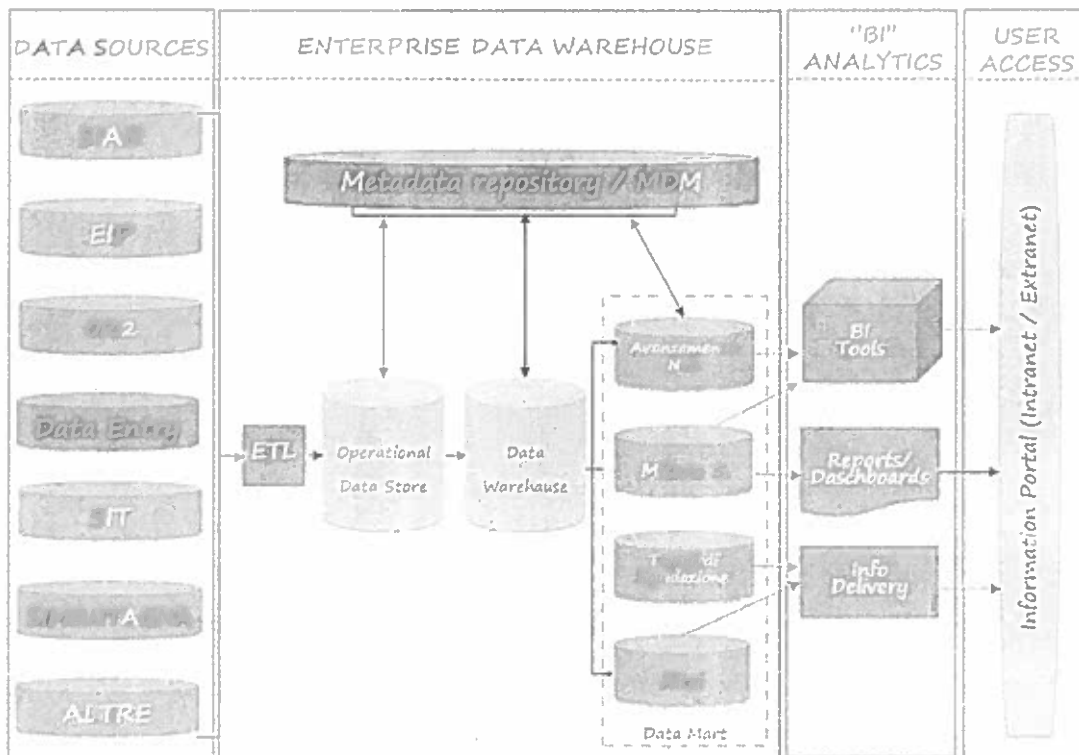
DATA SOURCES

ENTERPRISE DATA WAREHOUSE

"BI" ANALYTICS

USER ACCESS

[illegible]A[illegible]

EI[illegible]

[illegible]2

Data Entry

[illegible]IT

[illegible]A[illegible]

ALTRE

Metadata repository / MDM

ETL

Operational Data Store

Data Warehause

Avvenimen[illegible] N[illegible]

M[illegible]

T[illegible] di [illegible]dazione

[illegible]

Data Mart

BI Tools

Reports/ Daschboards

Info Delivery

Information Portal (Intranet / Extranet)